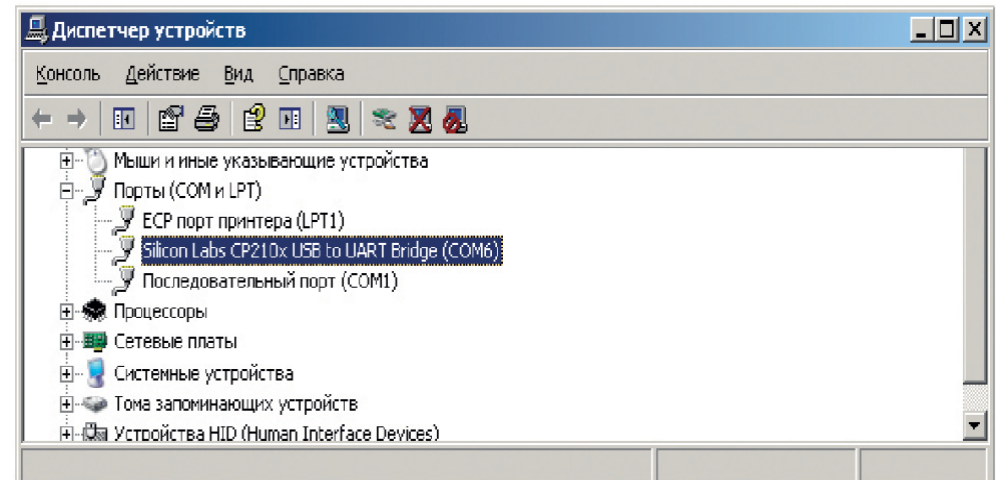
Диспетчер устройств

Консоль Действие Вид Справка

Мыши и иные указывающие устройства
Порты (COM и LPT)
ECP порт принтера (LPT1)
Silicon Labs CP210x USB to UART Bridge (COM6)
Последовательный порт (COM1)
Процессоры
Сетевые платы
Системные устройства
Тома запоминающих устройств
Устройства HID (Human Interface Devices)